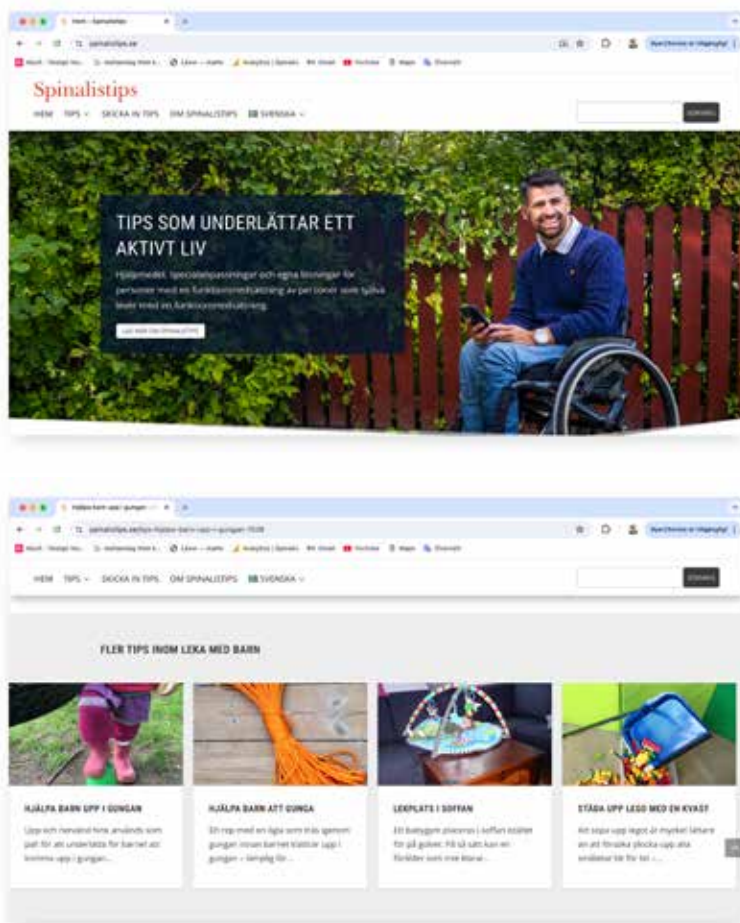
Spinalistips

HEM TIPS SKICKA IN TIPS OM SPINALISTIPS SVENSKA

SÖK

TIPS SOM UNDERLÄTTAR ETT AKTIVT LIV

Hjälpmedel, specialanpassningar och egna lösningar för personer med en funktionsnedsättning av personer som själva lever med en funktionsnedsättning.

LÄS MER OM SPINALISTIPS

HEM TIPS SKICKA IN TIPS OM SPINALISTIPS SVENSKA

SÖK

FLER TIPS INOM LEKA MED BARN

HJÄLPA BARN UPP I GUNGAN

Upp och nervänd hink används som pall för att underlätta för barnet att komma upp i gungan...

HJÄLPA BARN ATT GUNGA

Ett rep med en ögla som träs igenom gungan innan barnet klättrar upp i gungan – lämplig för...

LEKPLATS I SOFFAN

Ett babygym placeras i soffan istället för på golvet. På så sätt kan en förälder som inte klarar...

STÄDA UPP LEGO MED EN KVAST

Att sopa upp legot är mycket lättare än att försöka plocka upp alla småbitar för för en...